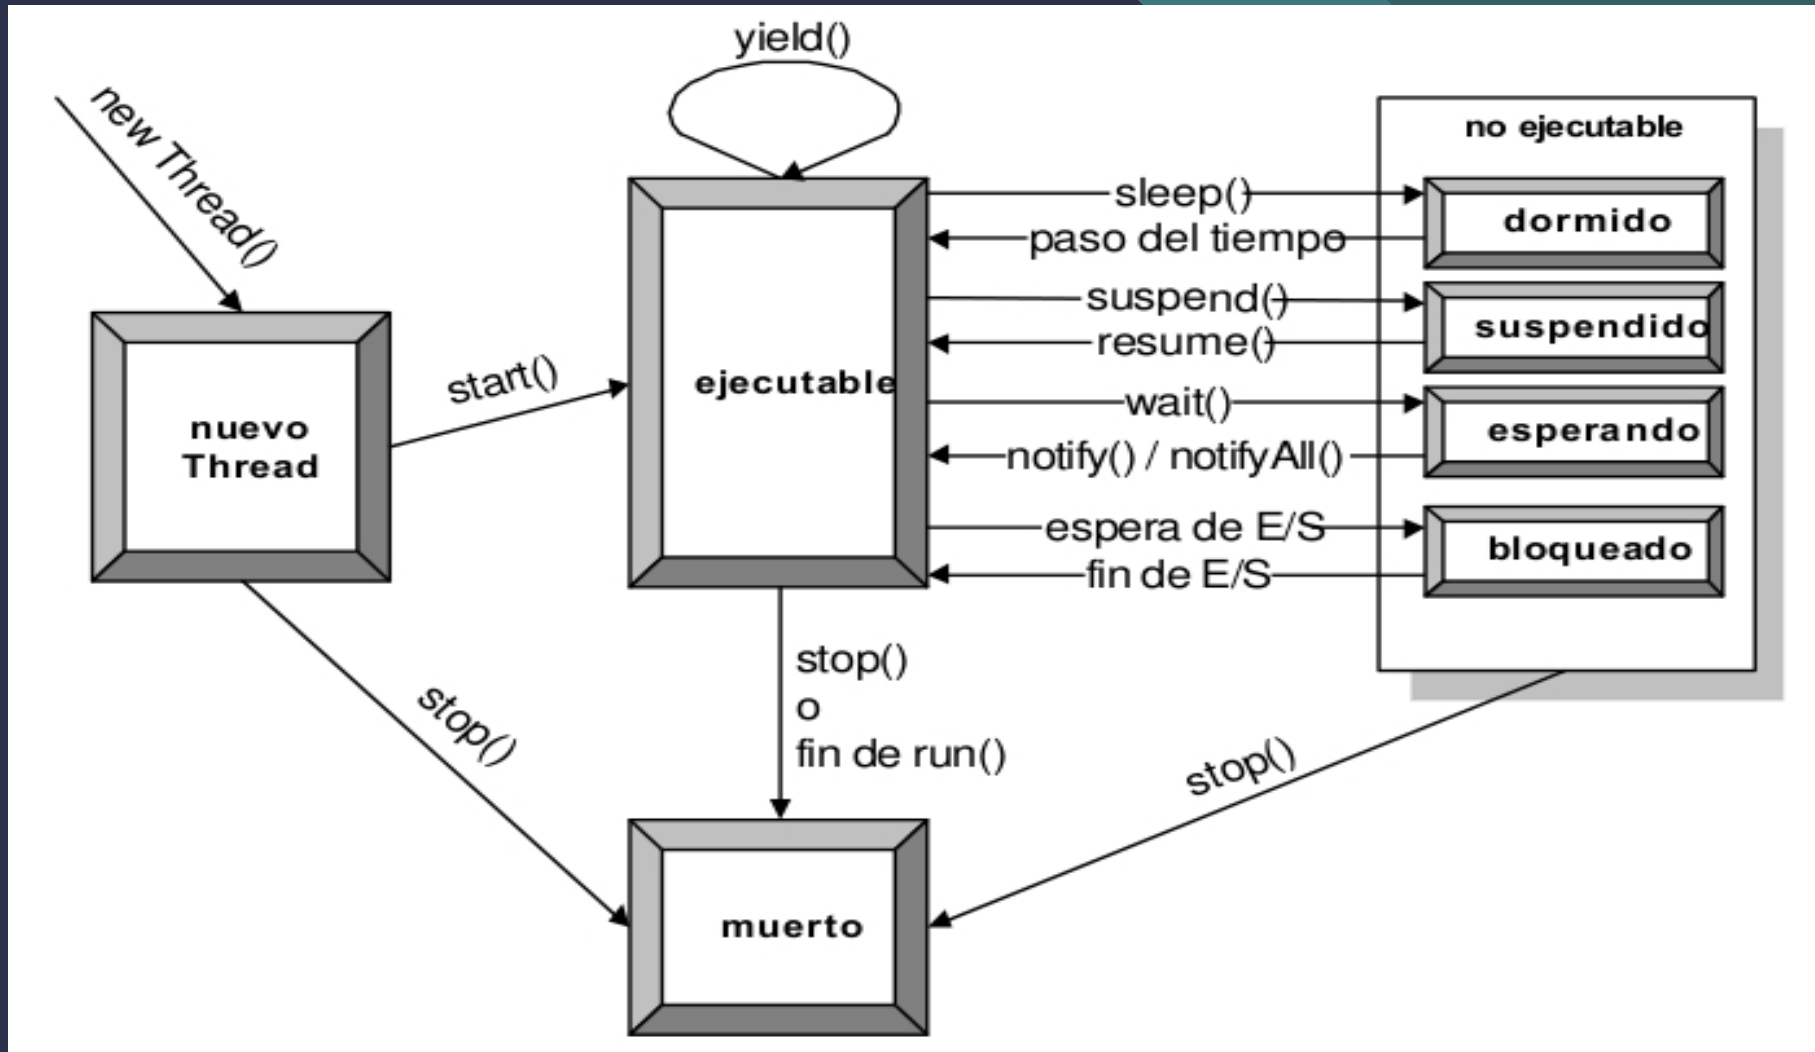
yield()

new Thread()

nuevo Thread

start()

ejecutable

no ejecutable

sleep()

dormido

paso del tiempo

suspend()

suspendido

resume()

wait()

esperando

notify() / notifyAll()

espera de E/S

bloqueado

fin de E/S

stop()
o
fin de run()

stop()

stop()

muerto